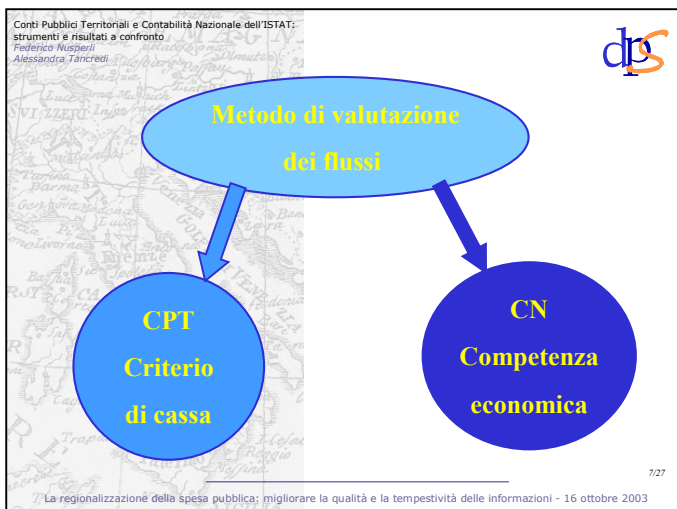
Conti Pubblici Territoriali e Contabilità Nazionale dell'ISTAT: strumenti e risultati a confronto
Federico Nusperli
Alessandra Tancredi

dps

Metodo di valutazione dei flussi

CPT
Criterio di cassa

CN
Competenza economica

7/27

La regionalizzazione della spesa pubblica: migliorare la qualità e la tempestività delle informazioni - 16 ottobre 2003